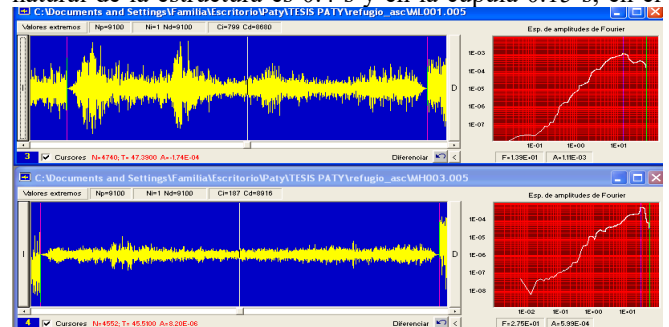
natural de la estructura es 0.? s y en la cúpula 0.15 s, en el

C:\Documents and Settings\Familia\Escritorio\Paty\TESIS PATY\refugio_asc\MI001.005
Valores extremos Np=9100 Ni=1 Nd=9100 Ci=799 Cd=8660
Esp. de amplitudes de Fourier
1E-03
1E-04
1E-05
1E-06
1E-07
1E-01 1E+00 1E+01
I
D
3 Cursores N=4740; T= 47.3900 A=-1.74E-04
Diferenciar
F=1.39E+01 A=1.11E-03

C:\Documents and Settings\Familia\Escritorio\Paty\TESIS PATY\refugio_asc\MH003.005
Valores extremos Np=9100 Ni=1 Nd=9100 Ci=187 Cd=8916
Esp. de amplitudes de Fourier
1E-04
1E-05
1E-06
1E-07
1E-08
1E-02 1E-01 1E+00 1E+01
I
D
4 Cursores N=4552; T= 45.5100 A=8.20E-06
Diferenciar
F=2.75E+01 A=5.99E-04